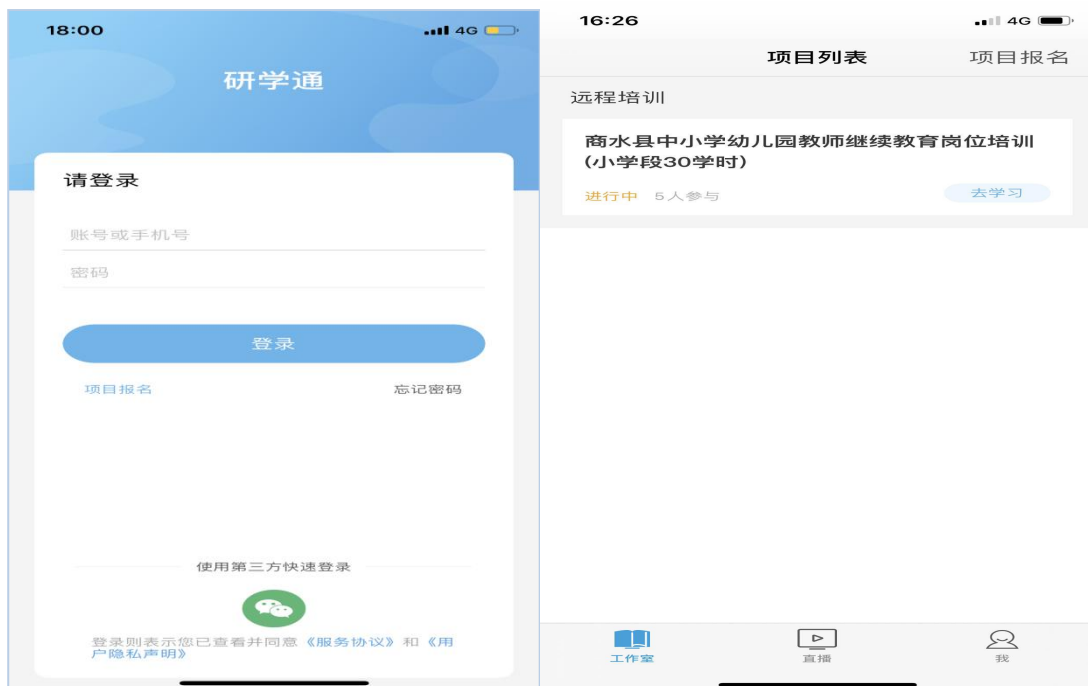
18:00
4G

研学通

请登录

账号或手机号

密码

登录

项目报名

忘记密码

使用第三方快速登录

登录则表示您已查看并同意《服务协议》和《用户隐私声明》

16:26
4G

项目列表

项目报名

远程培训

商水县中小学幼儿园教师继续教育岗位培训(小学段30学时)

进行中 5人参与

去学习

工作室

直播

我